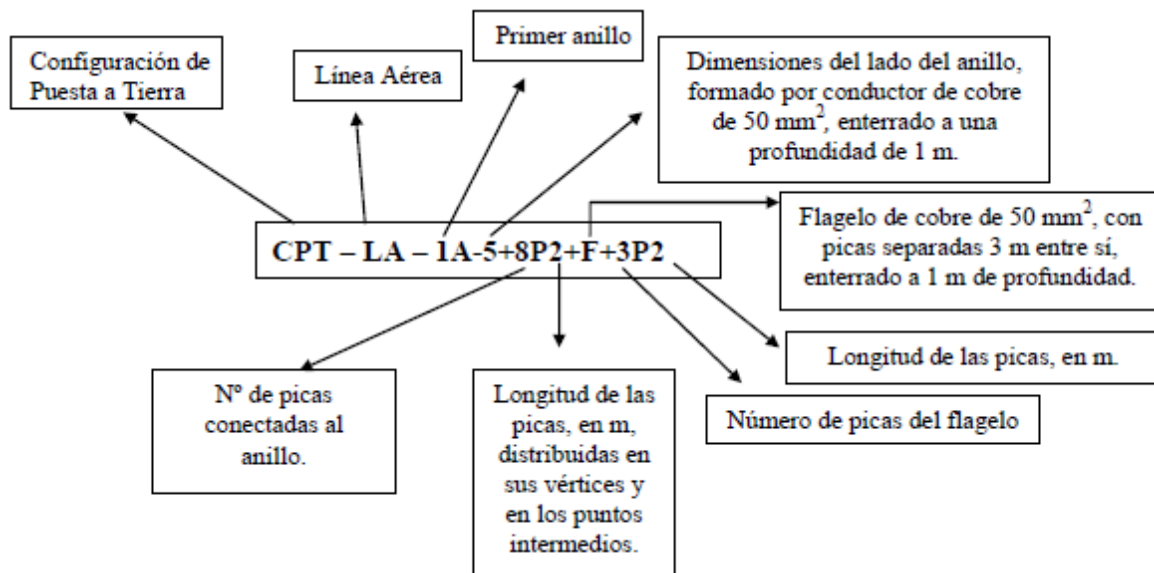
Configuración de Puesta a Tierra

Línea Aérea

Primer anillo

Dimensiones del lado del anillo, formado por conductor de cobre de 50 mm$^2$, enterrado a una profundidad de 1 m.

Flagelo de cobre de 50 mm$^2$, con picas separadas 3 m entre sí, enterrado a 1 m de profundidad.

CPT – LA – 1A-5+8P2+F+3P2

Longitud de las picas, en m.

Nº de picas conectadas al anillo.

Longitud de las picas, en m, distribuidas en sus vértices y en los puntos intermedios.

Número de picas del flagelo